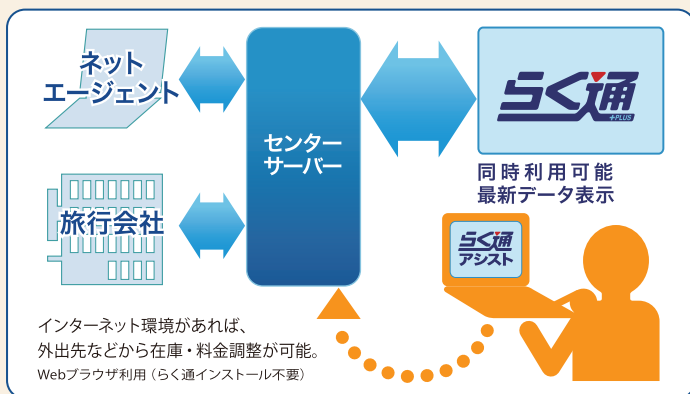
ネット
エージェント

旅行会社

センター
サーバー

らく通
+PLUS

同時利用可能
最新データ表示

らく通
アシスト

インターネット環境があれば、
外出先などから在庫・料金調整が可能。
Webブラウザ利用（らく通インストール不要）